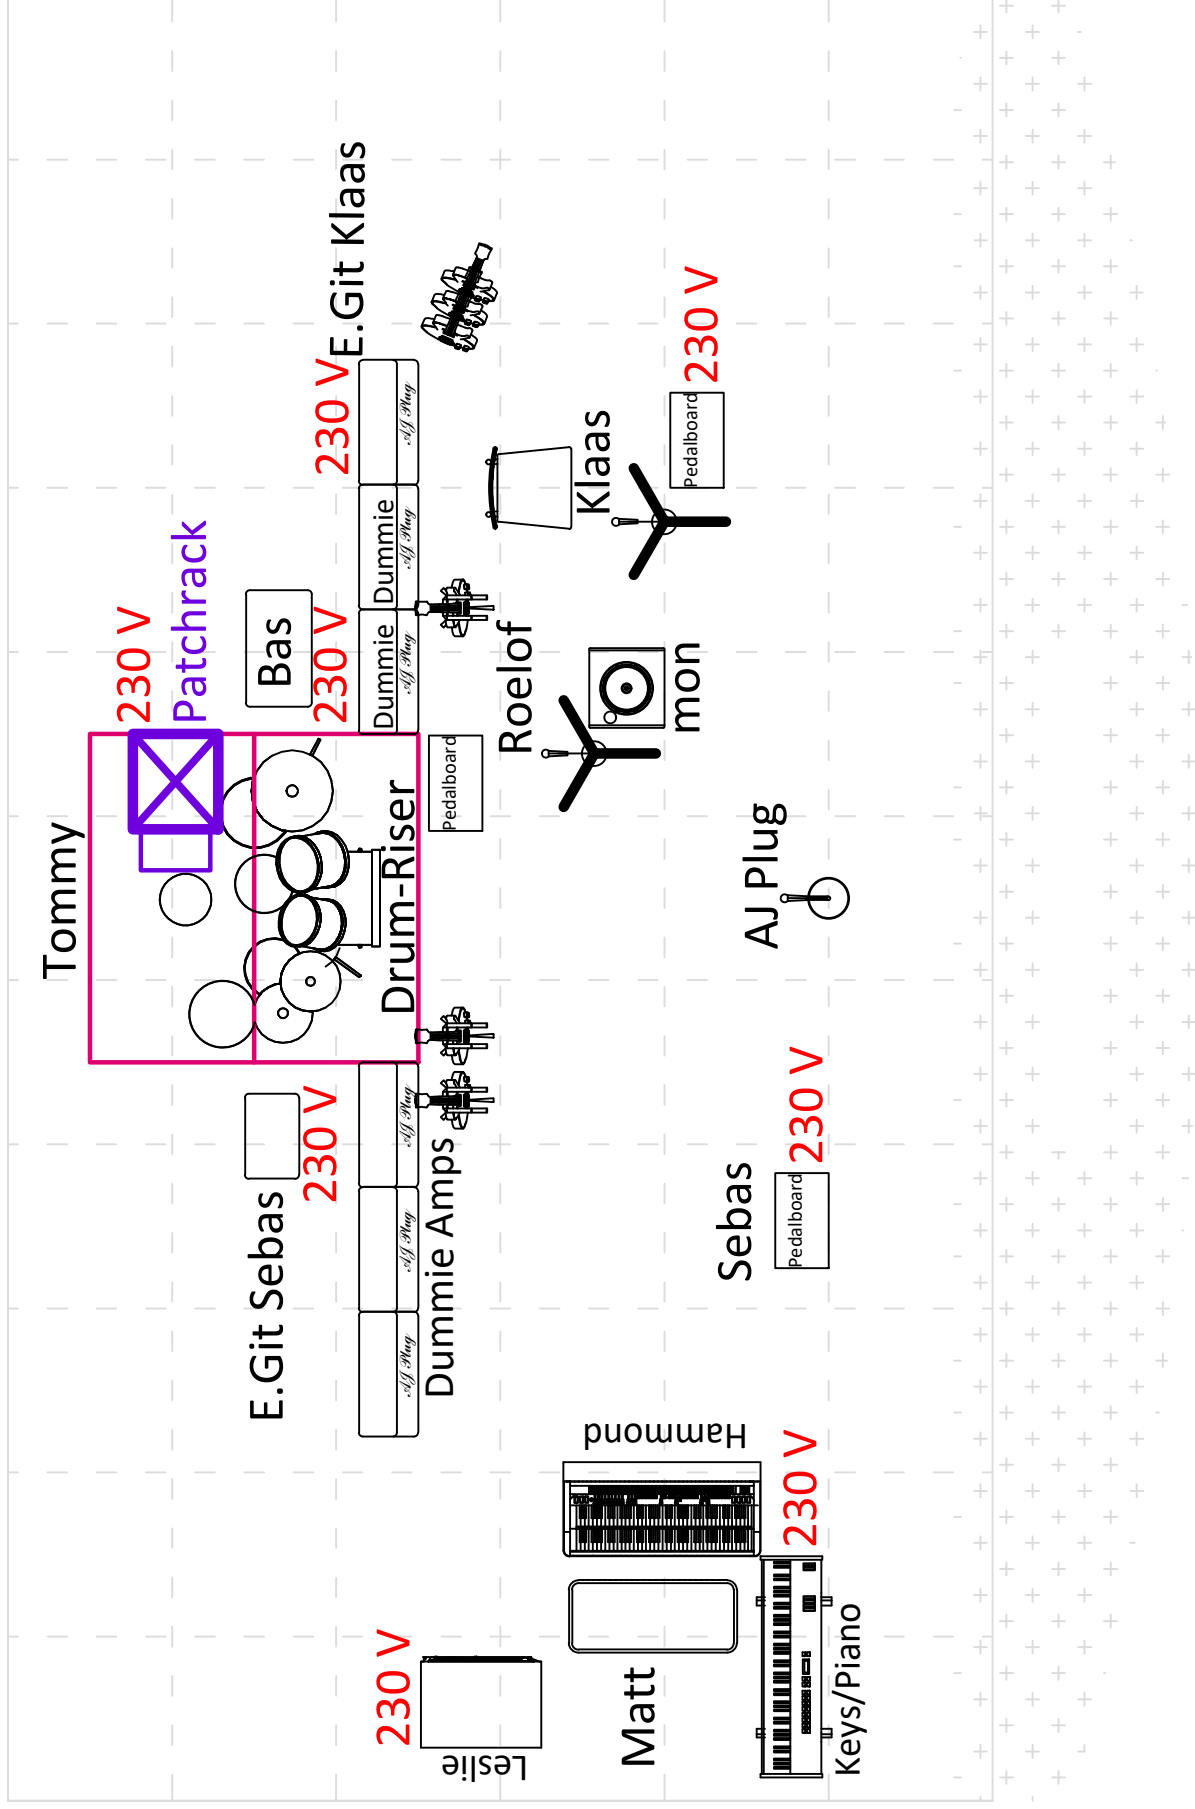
E.Git Klaas
230 V
AJ Plug
Dummie
AJ Plug
Dummie
AJ Plug
230 V
Pedalboard
Klaas
230 V
Patchrack
Bas
230 V
Roelof
mon
Tommy
Pedalboard
Drum-Riser
AJ Plug
230 V
E.Git Sebas
AJ Plug
AJ Plug
AJ Plug
Dummie Amps
Sebas
Pedalboard
230 V
Hammond
230 V
230 V
Leslie
Matt
Keys/Piano